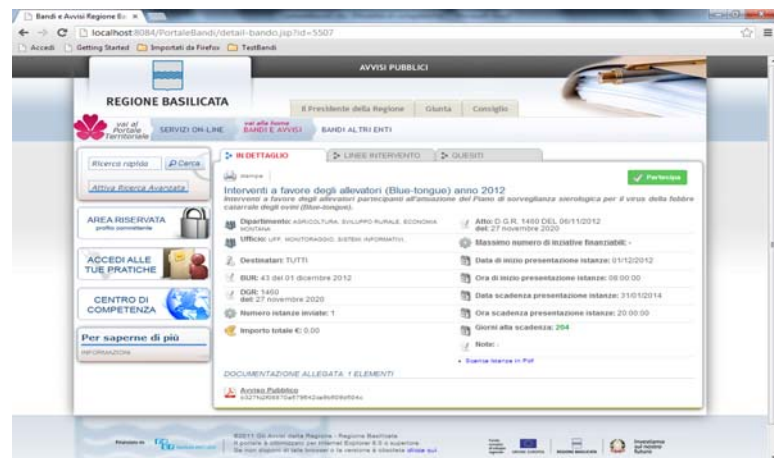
Bandi e Avvisi Regione Ba ×

localhost:8084/PortaleBandi/detail-bando.jsp?id=5507

Accedi Getting Started Importati da Firefox TestBandi

AVVISI PUBBLICI

REGIONE BASILICATA

Il Presidente della Regione Giunta Consiglio

vai al Portale Territoriale SERVIZI ON-LINE vai alla home BANDI E AVVISI BANDI ALTRI ENTI

Ricerca rapida Cerca

Attiva Ricerca Avanzata

AREA RISERVATA profilo committente

ACCEDI ALLE TUE PRATICHE

CENTRO DI COMPETENZA

Per saperne di più

INFORMAZIONI

IN DETTAGLIO LINEE INTERVENTO QUESITI

stampa

Partecipa

Interventi a favore degli allevatori (Blue-tongue) anno 2012

Interventi a favore degli allevatori partecipanti all'attuazione del Piano di sorveglianza sierologica per il virus della febbre catarrale degli ovini (Blue-tongue).

Dipartimento: AGRICOLTURA, SVILUPPO RURALE, ECONOMIA MONTANA

Atto: D.G.R. 1460 DEL 06/11/2012 del: 27 novembre 2020

Ufficio: UFF. MONITORAGGIO, SISTEMI INFORMATIVI

Massimo numero di iniziative finanziabili: -

Destinatari: TUTTI

Data di inizio presentazione istanze: 01/12/2012

BUR: 43 del 01 dicembre 2012

Ora di inizio presentazione istanze: 08:00:00

DGR: 1460 del: 27 novembre 2020

Data scadenza presentazione istanze: 31/01/2014

Numero istanze inviate: 1

Ora scadenza presentazione istanze: 20:00:00

Importo totale €: 0.00

Giorni alla scadenza: 204

Note: -

Scarica istanze in Pdf

DOCUMENTAZIONE ALLEGATA 1 ELEMENTI

Avviso Pubblico
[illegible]

©2011 Gli Avvisi della Regione - Regione Basilicata
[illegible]